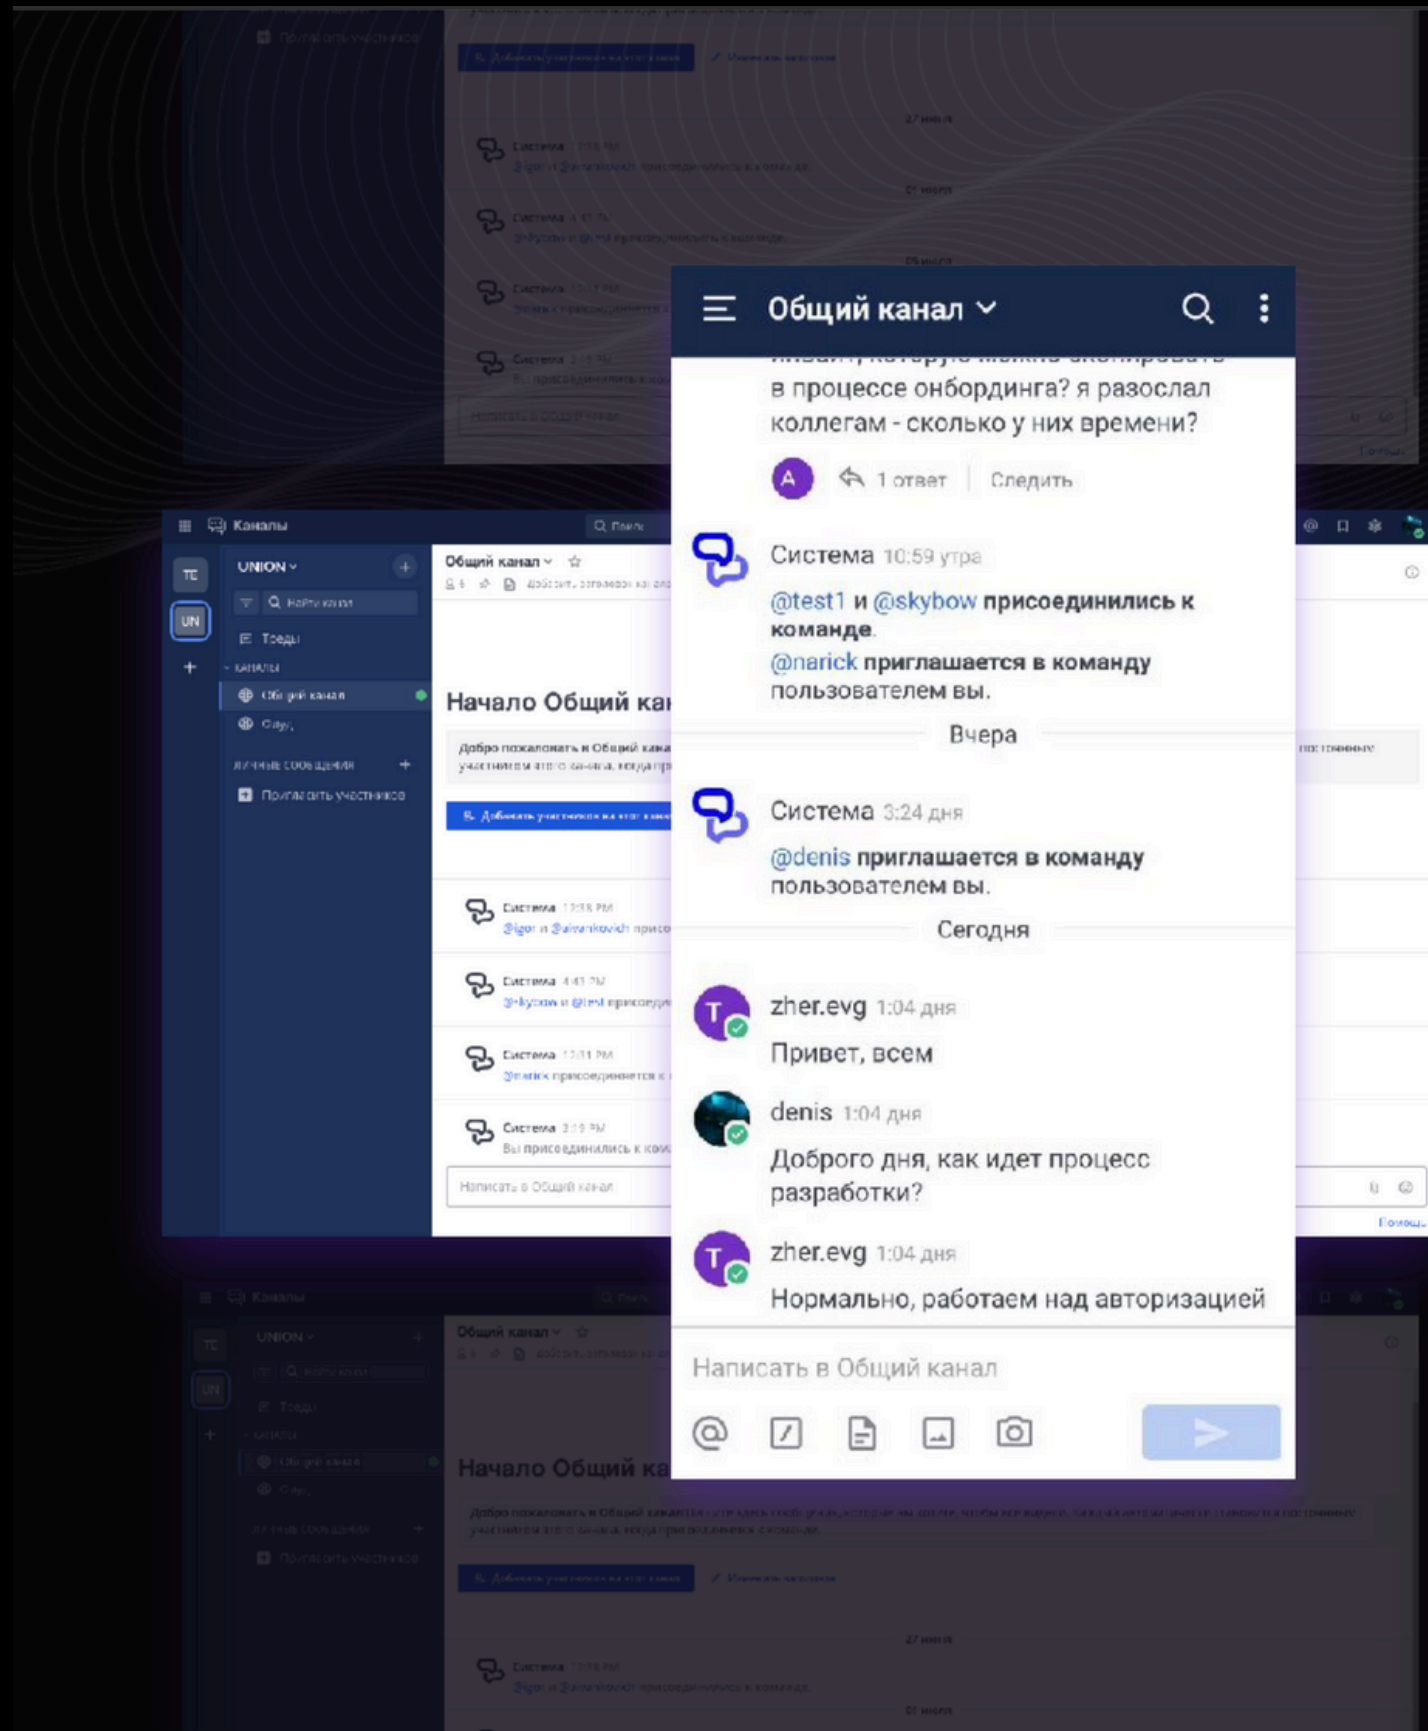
Общий канал

в процессе онбординга? я разослал коллегам - сколько у них времени?

A 1 ответ Следить

Система 10:59 утра

@test1 и @skybow присоединились к команде.
@narick приглашается в команду пользователем вы.

Вчера

Система 3:24 дня

@denis приглашается в команду пользователем вы.

Сегодня

zher.evg 1:04 дня
Привет, всем

denis 1:04 дня
Доброго дня, как идет процесс разработки?

zher.evg 1:04 дня
Нормально, работаем над авторизацией

Написать в Общий канал

Каналы
UNION
Найти канал
Треды
КАНАЛЫ
Общий канал
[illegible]
ЛИЧНЫЕ СООБЩЕНИЯ
Пригласить участников

Общий канал
Начало Общий ка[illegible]
Добро пожаловать в Общий канал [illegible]
Добавить участников на этот канал
Система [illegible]
Система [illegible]
Система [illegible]
Система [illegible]
Вы присоединились к команде
Написать в Общий канал